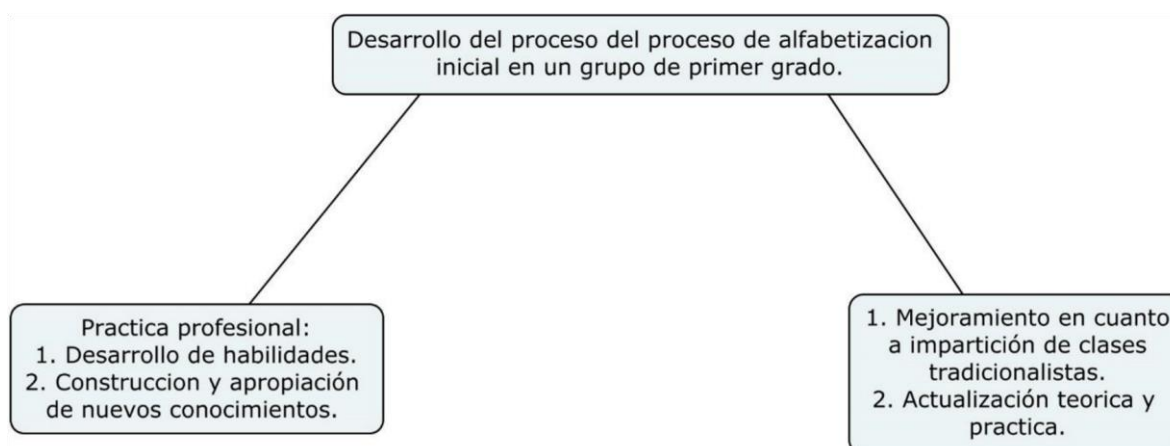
Desarrollo del proceso del proceso de alfabetizacion inicial en un grupo de primer grado.

Practica profesional:
1. Desarrollo de habilidades.
2. Construccion y apropiación de nuevos conocimientos.

1. Mejoramiento en cuanto a impartición de clases tradicionalistas.
2. Actualización teorica y practica.